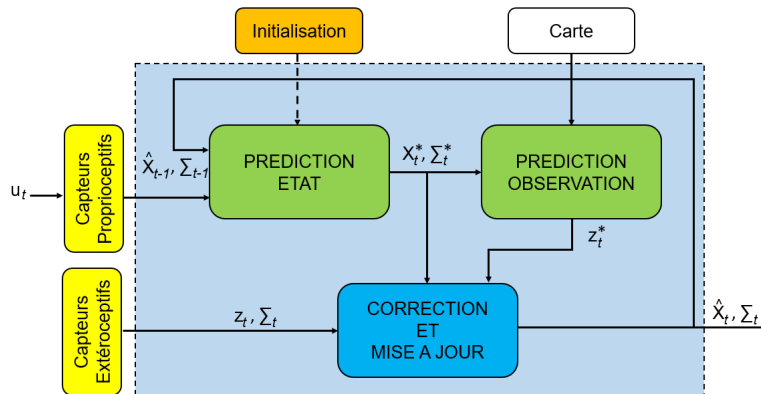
Initialisation

Carte

$u_t$

Capteurs Proprioceptifs

$\hat{X}_{t-1}, \Sigma_{t-1}$

PREDICTION ETAT

$X_t^*, \Sigma_t^*$

PREDICTION OBSERVATION

$z_t^*$

Capteurs Extéroceptifs

$z_t, \Sigma_t$

CORRECTION ET MISE A JOUR

$\hat{X}_t, \Sigma_t$